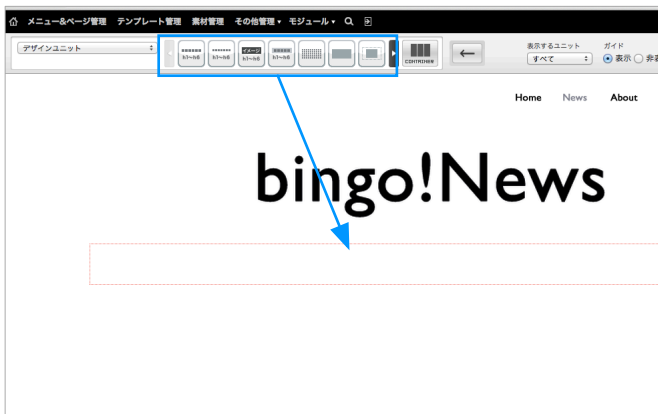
メニュー&ページ管理 テンプレート管理 素材管理 その他管理 ▾ モジュール ▾

デザインユニット

h1〜h6 h1〜h6 イメージ h1〜h6 h1〜h6

CONTROLS

表示するユニット
すべて

ガイド
表示 非表

Home News About

bingo!News